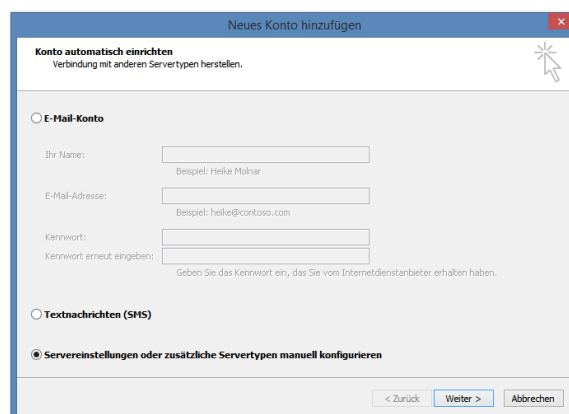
Neues Konto hinzufügen

Konto automatisch einrichten
Verbindung mit anderen Servertypen herstellen.

E-Mail-Konto

Ihr Name:
Beispiel: Heike Molnar

E-Mail-Adresse:
Beispiel: heike@contoso.com

Kennwort:
Kennwort erneut eingeben:
Geben Sie das Kennwort ein, das Sie vom Internetdienstanbieter erhalten haben.

Textnachrichten (SMS)

Servereinstellungen oder zusätzliche Servertypen manuell konfigurieren

< Zurück
Weiter >
Abbrechen